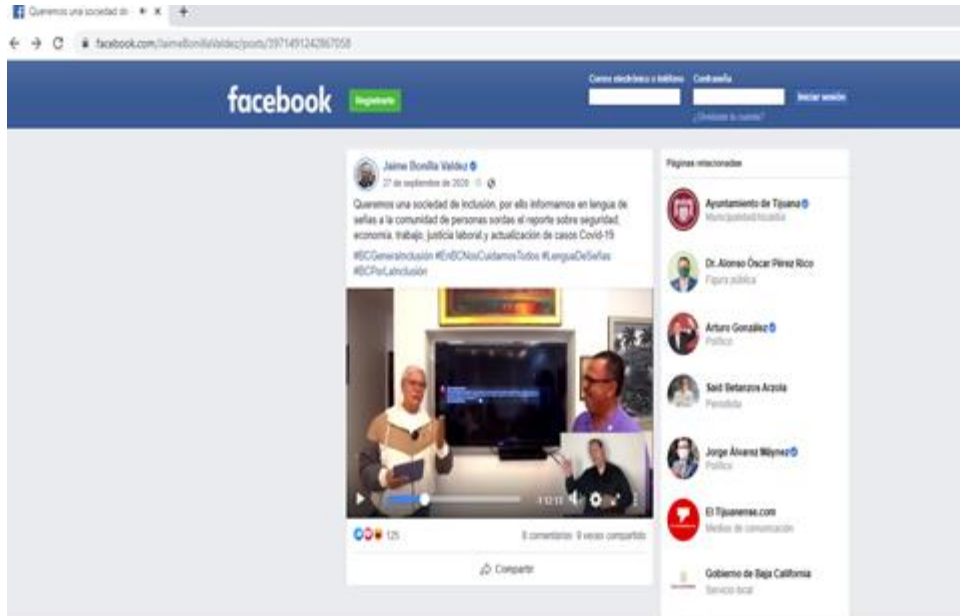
Queremos una sociedad de ×

facebook.com/JaimeBonillaValdez/posts/3971491242867058

facebook

Registrarte

Correo electrónico o teléfono

Contraseña

Iniciar sesión

¿Olvidaste tu cuenta?

Jaime Bonilla Valdez

27 de septiembre de 2020

Queremos una sociedad de inclusión, por ello informamos en lengua de señas a la comunidad de personas sordas el reporte sobre seguridad, economía, trabajo, justicia laboral y actualización de casos Covid-19

#BCGeneraInclusión #EnBCNosCuidamosTodos #LenguaDeSeñas #BCPorLaInclusión

1:12:13

125

8 comentarios 9 veces compartido

Compartir

Páginas relacionadas

Ayuntamiento de Tijuana

Municipalidad/ciudad

Dr. Alonso Óscar Pérez Rico

Figura pública

Arturo González

Político

Said Betanzos Arzola

Periodista

Jorge Álvarez Máynez

Político

El Tijuanense.com

Medios de comunicación

Gobierno de Baja California

Servicio local